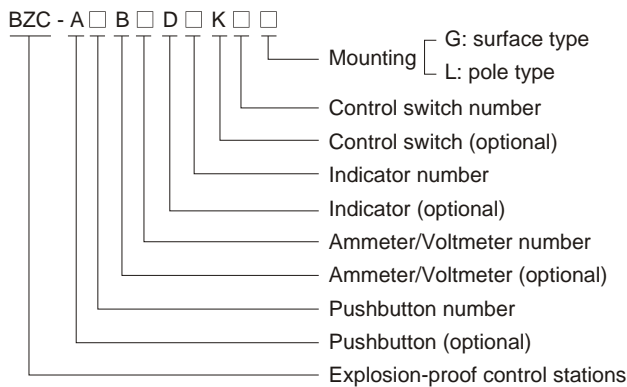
BZC - A□ B□ D□ K□ □

Mounting
G: surface type
L: pole type

Control switch number

Control switch (optional)

Indicator number

Indicator (optional)

Ammeter/Voltmeter number

Ammeter/Voltmeter (optional)

Pushbutton number

Pushbutton (optional)

Explosion-proof control stations